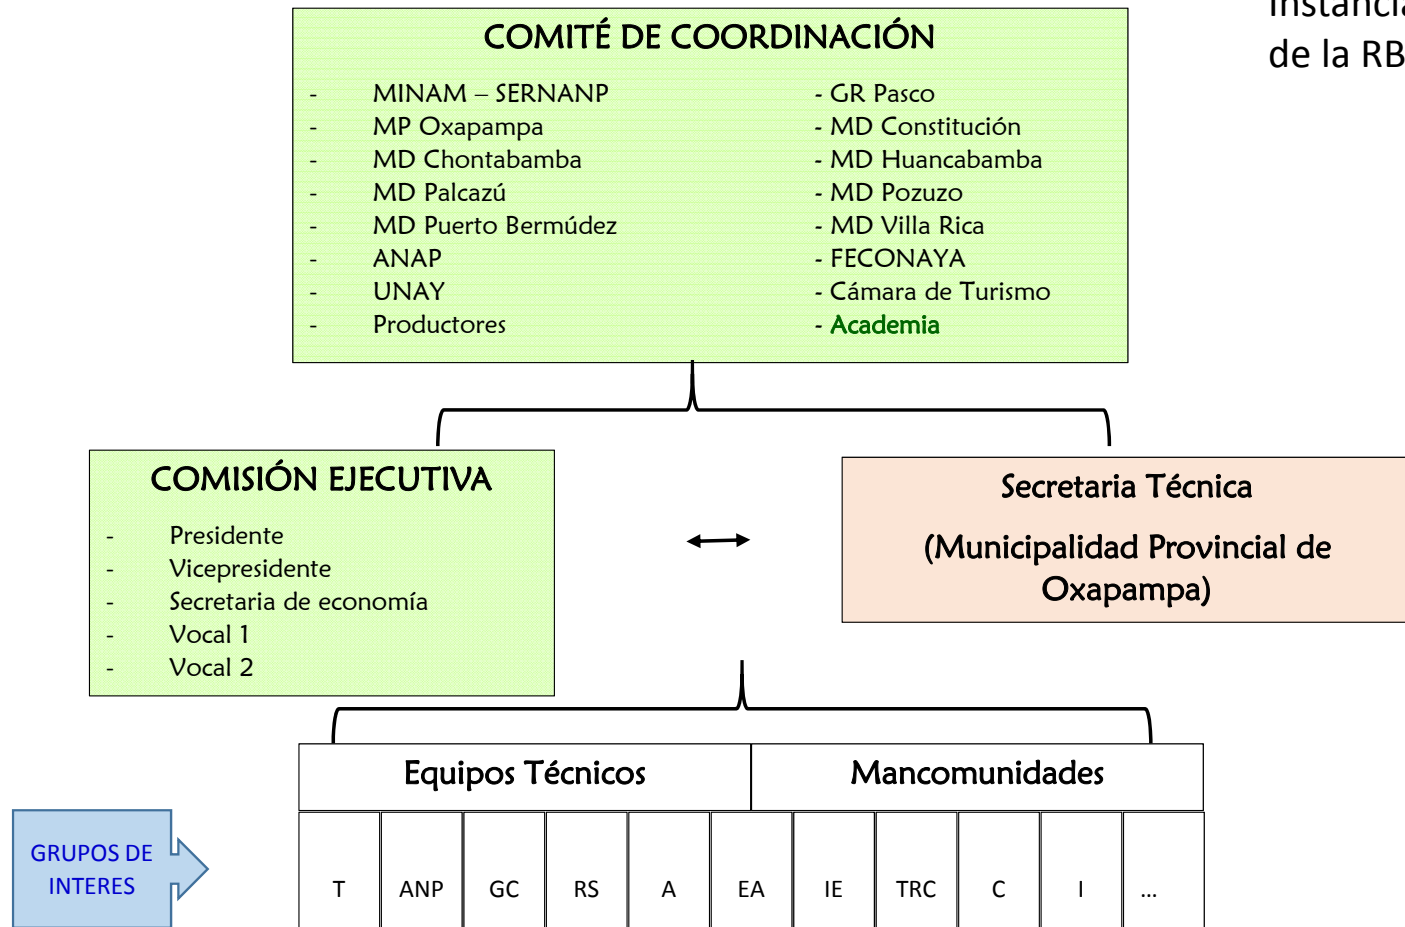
instancia
de la RB

COMITÉ DE COORDINACIÓN

- MINAM – SERNANP
- MP Oxapampa
- MD Chontabamba
- MD Palcazú
- MD Puerto Bermúdez
- ANAP
- UNAY
- Productores

- GR Pasco
- MD Constitución
- MD Huancabamba
- MD Pozuzo
- MD Villa Rica
- FECONAYA
- Cámara de Turismo
- Academia

COMISIÓN EJECUTIVA

- Presidente
- Vicepresidente
- Secretaria de economía
- Vocal 1
- Vocal 2

Secretaria Técnica

(Municipalidad Provincial de Oxapampa)

| Equipos Técnicos | Mancomunidades |
|---|---|

| T | ANP | GC | RS | A | EA | IE | TRC | C | I | ... |
|---|---|---|---|---|---|---|---|---|---|---|

GRUPOS DE INTERES